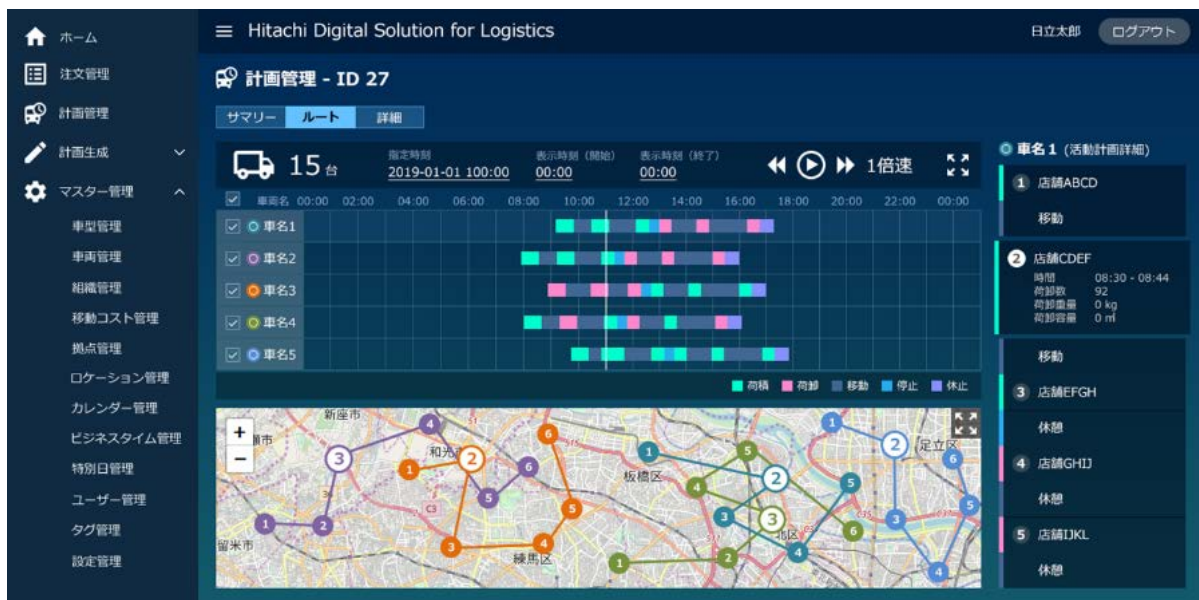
ホーム
注文管理
計画管理
計画生成
マスター管理
車型管理
車両管理
組織管理
移動コスト管理
拠点管理
ロケーション管理
カレンダー管理
ビジネスタイム管理
特別日管理
ユーザー管理
タグ管理
設定管理

Hitachi Digital Solution for Logistics
日立太郎 ログアウト

計画管理 - ID 27

サマリー ルート 詳細

15台
指定時刻 2019-01-01 100:00
表示時刻（開始） 00:00
表示時刻（終了） 00:00
1倍速

| 車両名 | 00:00 | 02:00 | 04:00 | 06:00 | 08:00 | 10:00 | 12:00 | 14:00 | 16:00 | 18:00 | 20:00 | 22:00 | 00:00 |
|---|---|---|---|---|---|---|---|---|---|---|---|---|---|
| 車名1 | | | | | | | | | | | | | |
| 車名2 | | | | | | | | | | | | | |
| 車名3 | | | | | | | | | | | | | |
| 車名4 | | | | | | | | | | | | | |
| 車名5 | | | | | | | | | | | | | |

荷積 荷卸 移動 停止 休止

新座市
和光
板橋区
足立区
練馬区
留米市
+
−

車名1（活動計画詳細）
1 店舗ABCD
移動
2 店舗CDEF
時間 08:30 - 08:44
荷卸数 92
荷卸重量 0 kg
荷卸容量 0 ㎥
移動
3 店舗EFGH
休憩
4 店舗GHIJ
休憩
5 店舗IJKL
休憩